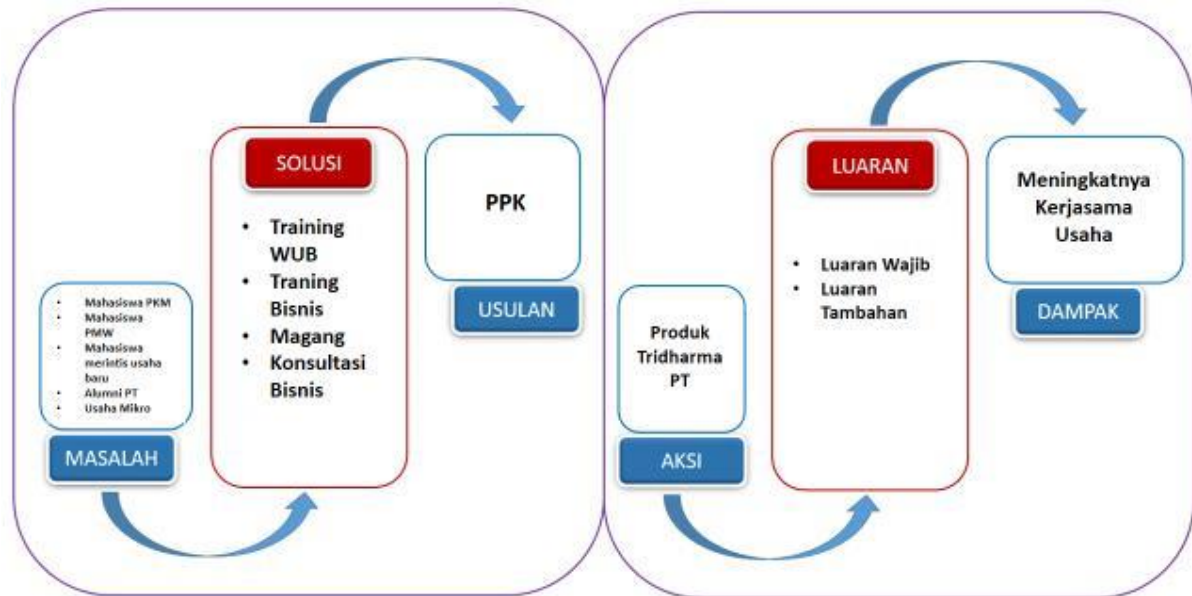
- Mahasiswa PKM
- Mahasiswa PMW
- Mahasiswa merintis usaha baru
- Alumni PT
- Usaha Mikro

MASALAH

SOLUSI

- Training WUB
- Traning Bisnis
- Magang
- Konsultasi Bisnis

PPK

USULAN

Produk Tridharma PT

AKSI

LUARAN

- Luaran Wajib
- Luaran Tambahan

Meningkatnya Kerjasama Usaha

DAMPAK